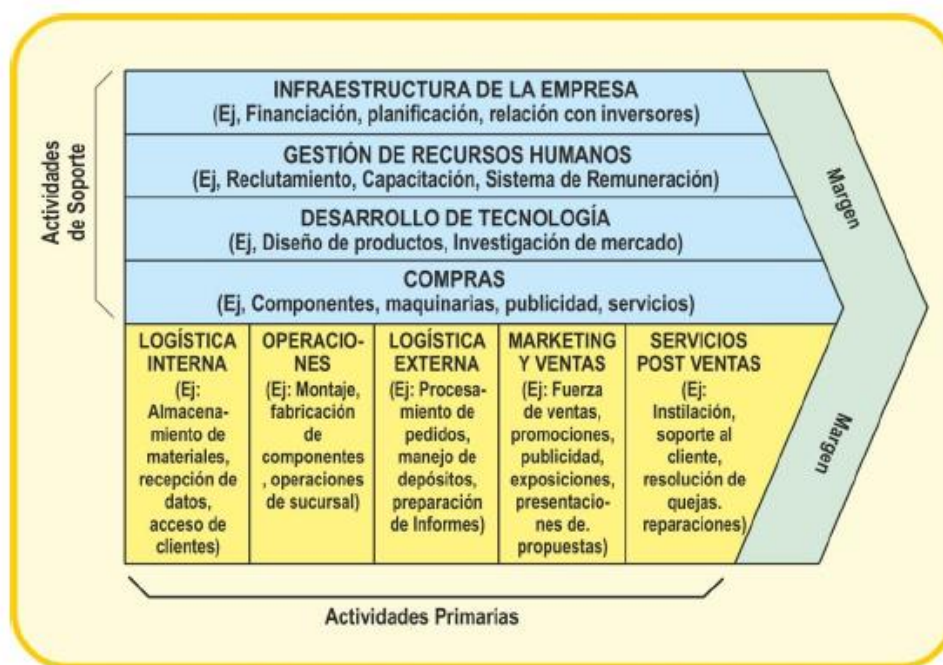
Actividades de Soporte

INFRAESTRUCTURA DE LA EMPRESA
(Ej, Financiación, planificación, relación con inversores)

GESTIÓN DE RECURSOS HUMANOS
(Ej, Reclutamiento, Capacitación, Sistema de Remuneración)

DESARROLLO DE TECNOLOGÍA
(Ej, Diseño de productos, Investigación de mercado)

COMPRAS
(Ej, Componentes, maquinarias, publicidad, servicios)

Margen

LOGÍSTICA INTERNA
(Ej: Almacenamiento de materiales, recepción de datos, acceso de clientes)

OPERACIONES
(Ej: Montaje, fabricación de componentes , operaciones de sucursal)

LOGÍSTICA EXTERNA
(Ej: Procesamiento de pedidos, manejo de depósitos, preparación de Informes)

MARKETING Y VENTAS
(Ej: Fuerza de ventas, promociones, publicidad, exposiciones, presentaciones de. propuestas)

SERVICIOS POST VENTAS
(Ej: Instilación, soporte al cliente, resolución de quejas. reparaciones)

Margen

Actividades Primarias